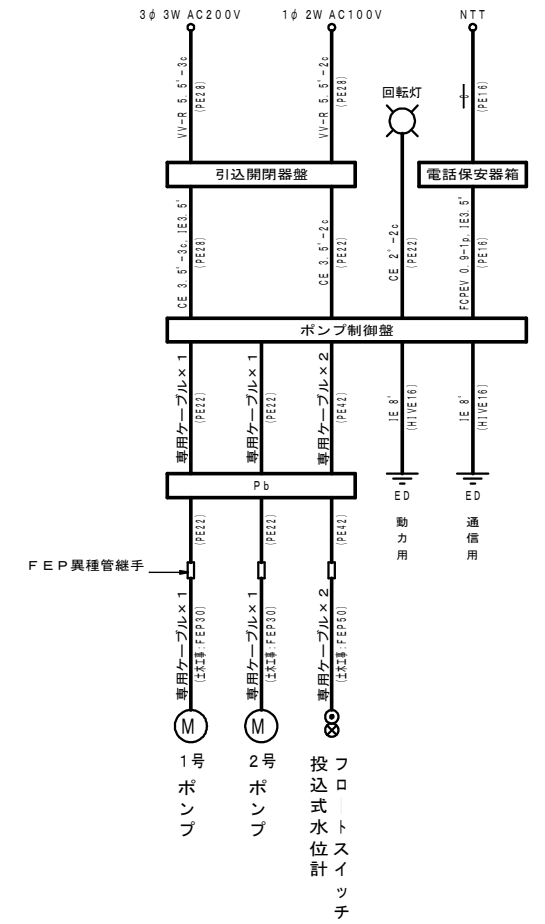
3φ 3W AC200V
1φ 2W AC100V
NTT

VV-R 5.5□-3c
(PE28)
VV-R 5.5□-2c
(PE28)
回転灯
(PE16)

引込開閉器盤
電話保安器箱

CE 3.5□-3c,IE3.5□
(PE28)
CE 3.5□-2c
(PE22)
CE 2□-2c
(PE22)
FCPEV 0.9-1p,IE3.5□
(PE16)

ポンプ制御盤

専用ケーブル×1
(PE22)
専用ケーブル×1
(PE22)
専用ケーブル×2
(PE42)
IE 8□
(HIVE16)
IE 8□
(HIVE16)

ED
ED
動力用
通信用

Pb

(PE22)
(PE22)
(PE42)

FEP異種管継手

専用ケーブル×1
(土木工事:FEP30)
専用ケーブル×1
(土木工事:FEP30)
専用ケーブル×2
(土木工事:FEP50)

M
M

1号ポンプ
2号ポンプ
投込式水位計
フロートスイッチ